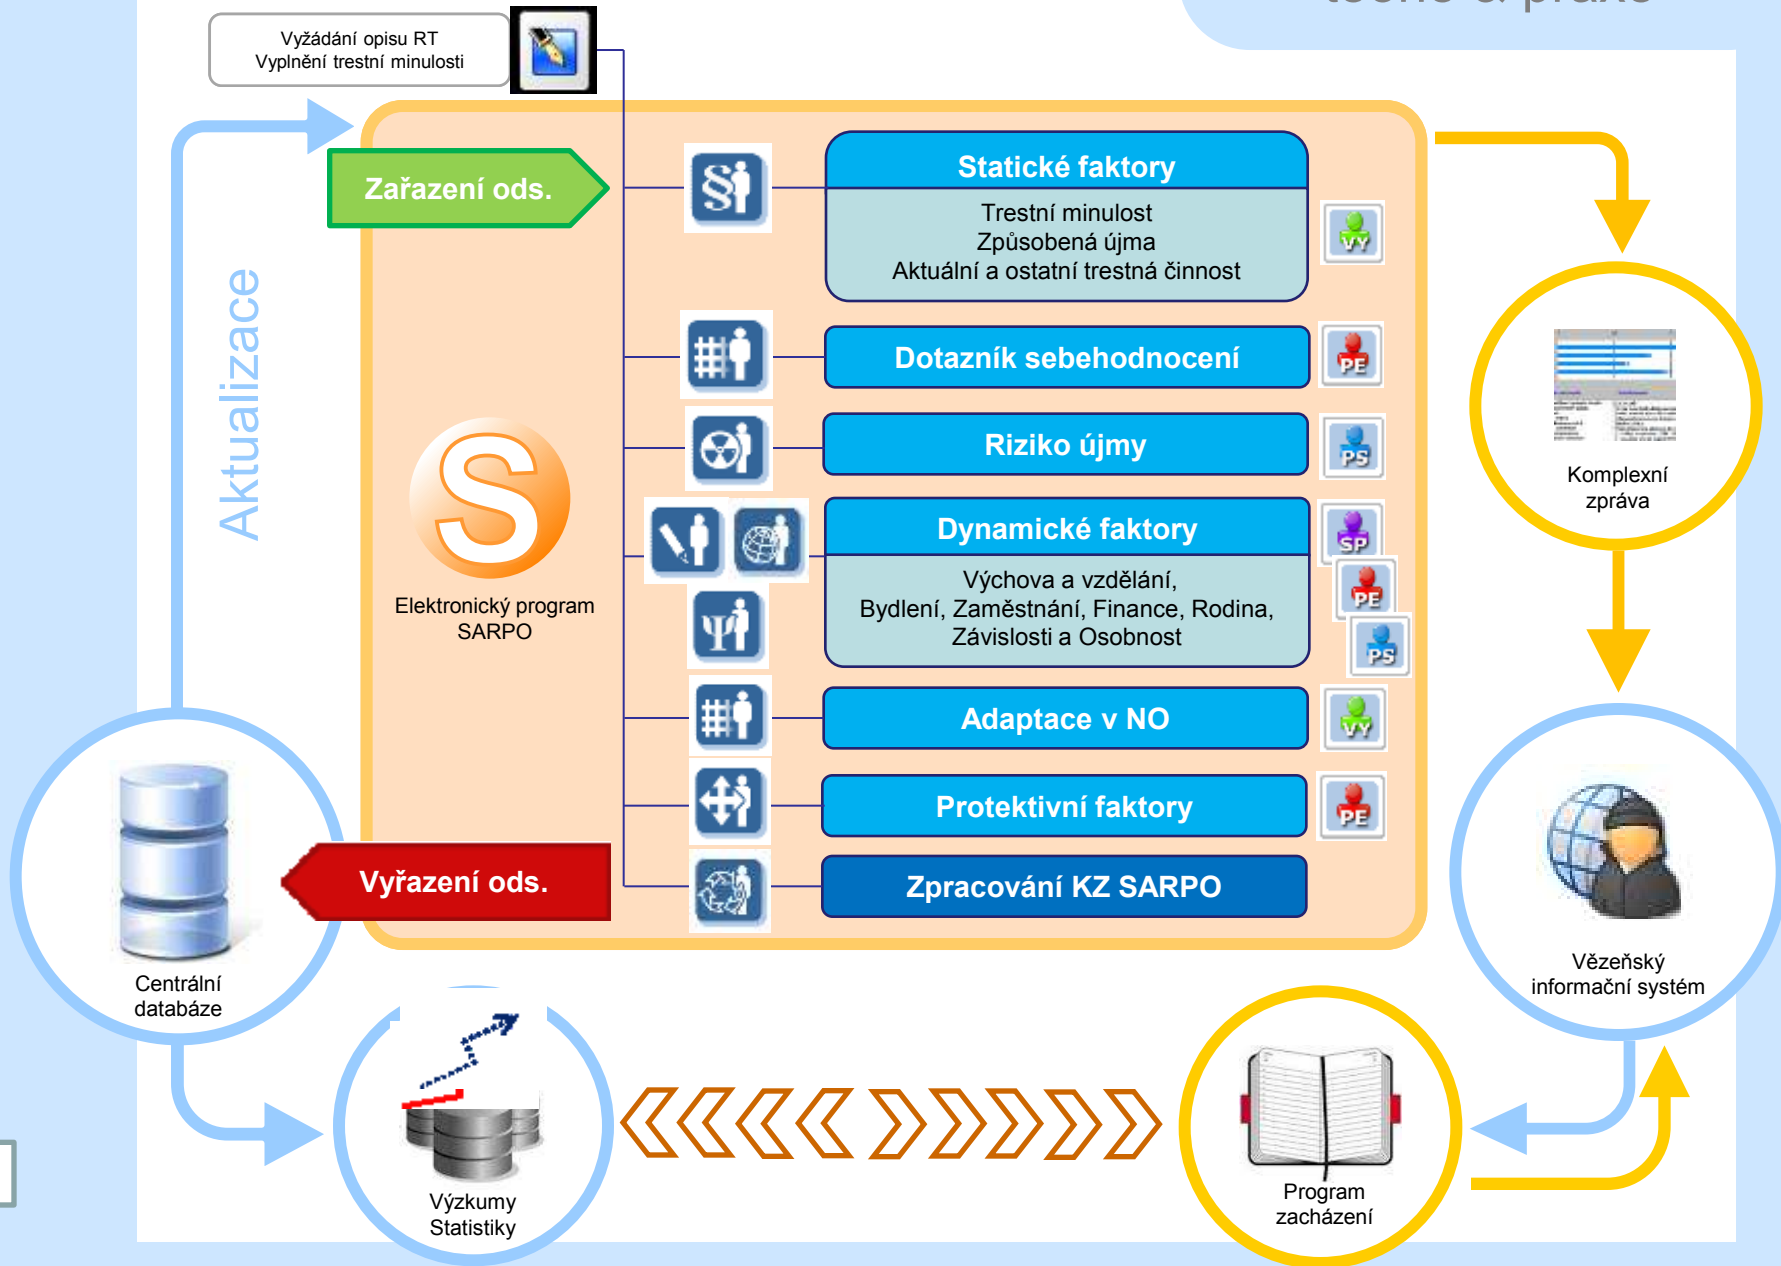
Vyžádání opisu RT
Vyplnění trestní minulosti

Zařazení ods.

Aktualizace

Statické faktory
Trestní minulost
Způsobená újma
Aktuální a ostatní trestná činnost

VY

Dotazník sebehodnocení

PE

Riziko újmy

PS

Dynamické faktory
Výchova a vzdělání,
Bydlení, Zaměstnání, Finance, Rodina,
Závislosti a Osobnost

SP
PE
PS

Adaptace v NO

VY

Protektivní faktory

PE

Zpracování KZ SARPO

Elektronický program
SARPO

Vyřazení ods.

Komplexní
zpráva

Vězeňský
informační systém

Centrální
databáze

Výzkumy
Statistiky

Program
zacházení